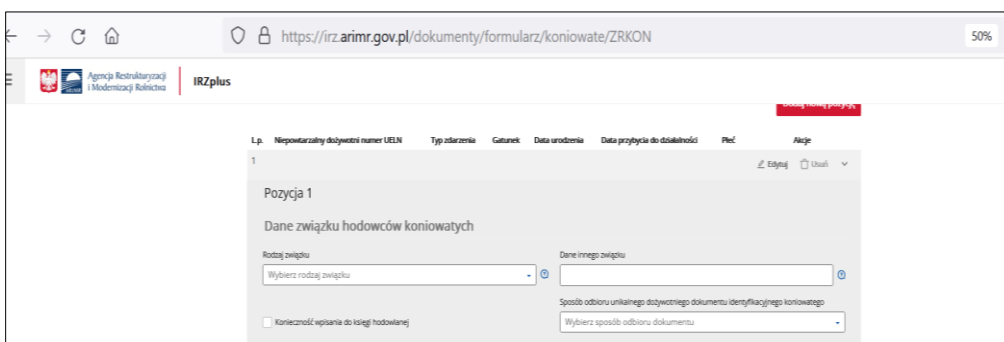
https://irz.arimr.gov.pl/dokumenty/formularz/koniowate/ZRKON

50%

Agencja Restrukturyzacji i Modernizacji Rolnictwa

IRZplus

Dodaj nową pozycję

| L.p. | Niepowtarzalny dożywotni numer UELN | Typ zdarzenia | Gatunek | Data urodzenia | Data przybycia do działalności | Płeć | Akcje |
|---|---|---|---|---|---|---|---|
| 1 | | | | | | | Edytuj Usuń |

Pozycja 1

Dane związku hodowców koniowatych

Rodzaj związku

Wybierz rodzaj związku

Dane innego związku

Sposób odbioru unikalnego dożywotniego dokumentu identyfikacyjnego koniowatego

Konieczność wpisania do księgi hodowlanej

Wybierz sposób odbioru dokumentu